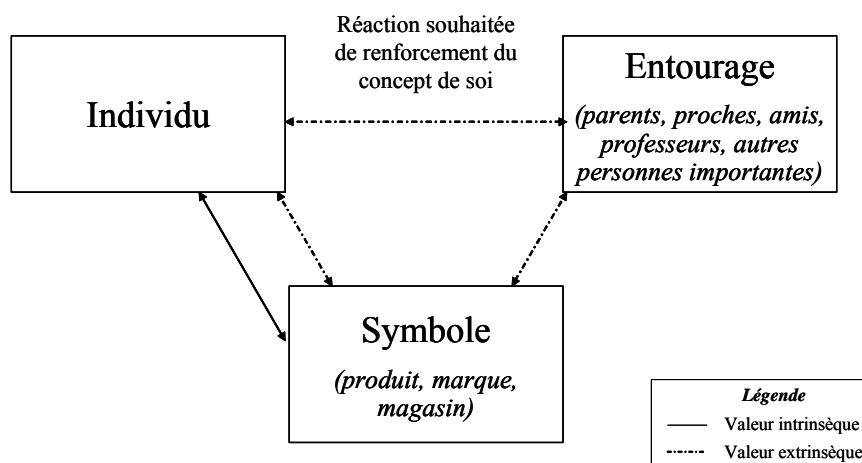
Réaction souhaitée de renforcement du concept de soi

Individu

Entourage

(parents, proches, amis, professeurs, autres personnes importantes)

Symbole

(produit, marque, magasin)

Légende

Valeur intrinsèque

Valeur extrinsèque